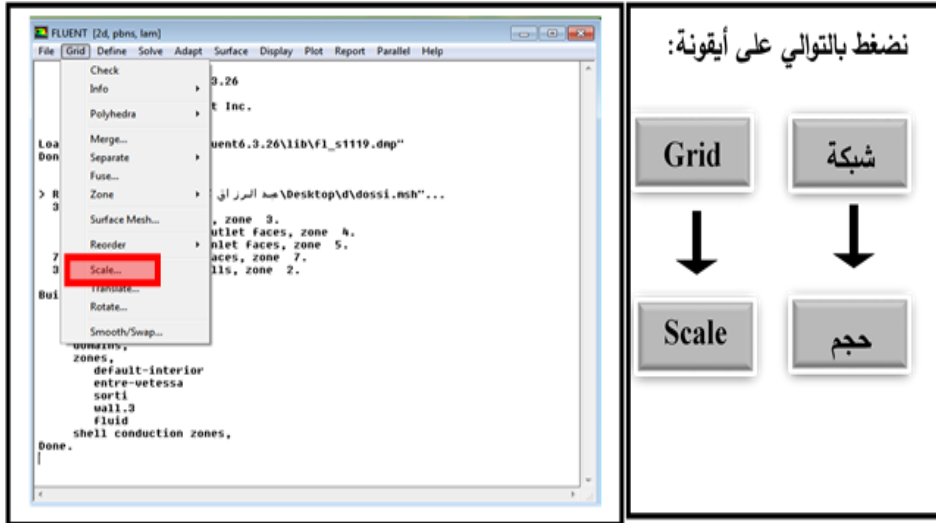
FLUENT [2d, pbns, lam]

File Grid Define Solve Adapt Surface Display Plot Report Parallel Help

Check
Info
Polyhedra
Merge...
Separate
Fuse...
Zone
Surface Mesh...
Reorder
Scale...
Translate...
Rotate...
Smooth/Swap...

3.26

t Inc.

Loa uent6.3.26\lib\fl_s1119.dmp"
Don

> R عبد الرزاق \Desktop\d\dossi.msh"...
3
, zone 3.
utlet faces, zone 4.
nlet faces, zone 5.
7 aces, zone 7.
3 lls, zone 2.

Bui

domains,
zones,
default-interior
entre-vetessa
sorti
wall.3
fluid
shell conduction zones,
Done.

نضغط بالتوالي على أيقونة:

Grid

شبكة

Scale

حجم